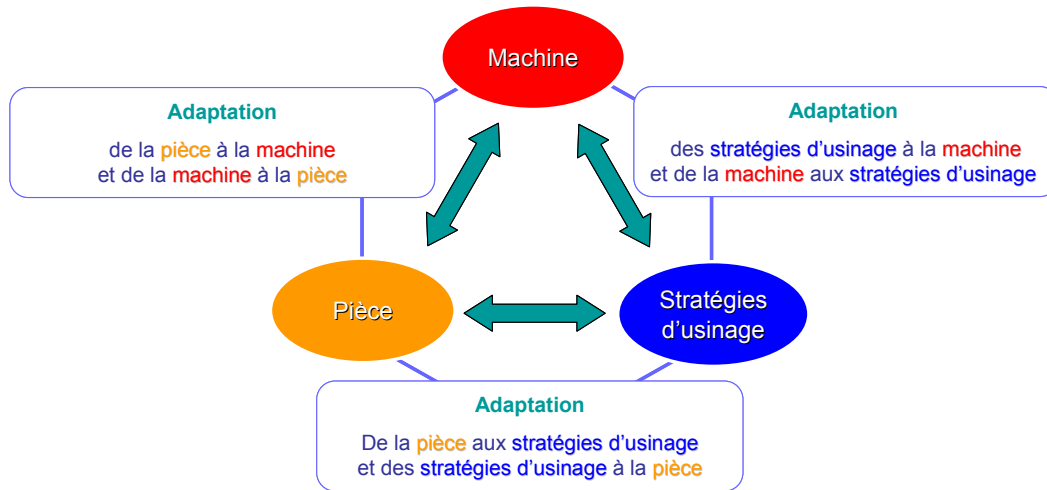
Machine

Adaptation

de la pièce à la machine et de la machine à la pièce

Adaptation

des stratégies d'usinage à la machine et de la machine aux stratégies d'usinage

Pièce

Stratégies d'usinage

Adaptation

De la pièce aux stratégies d'usinage et des stratégies d'usinage à la pièce